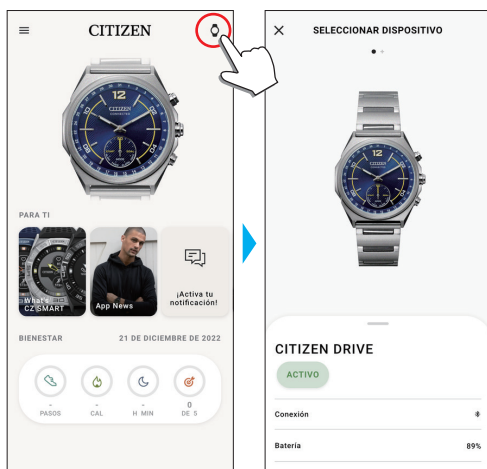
CITIZEN

PARA TI

What's CZ SMART

App News

¡Activa tu notificación!

BIENESTAR

21 DE DICIEMBRE DE 2022

-
PASOS

-
CAL

-
H. MIN

0
DE 5

SELECCIONAR DISPOSITIVO

CITIZEN DRIVE

ACTIVO

Conexión

Batería

89%